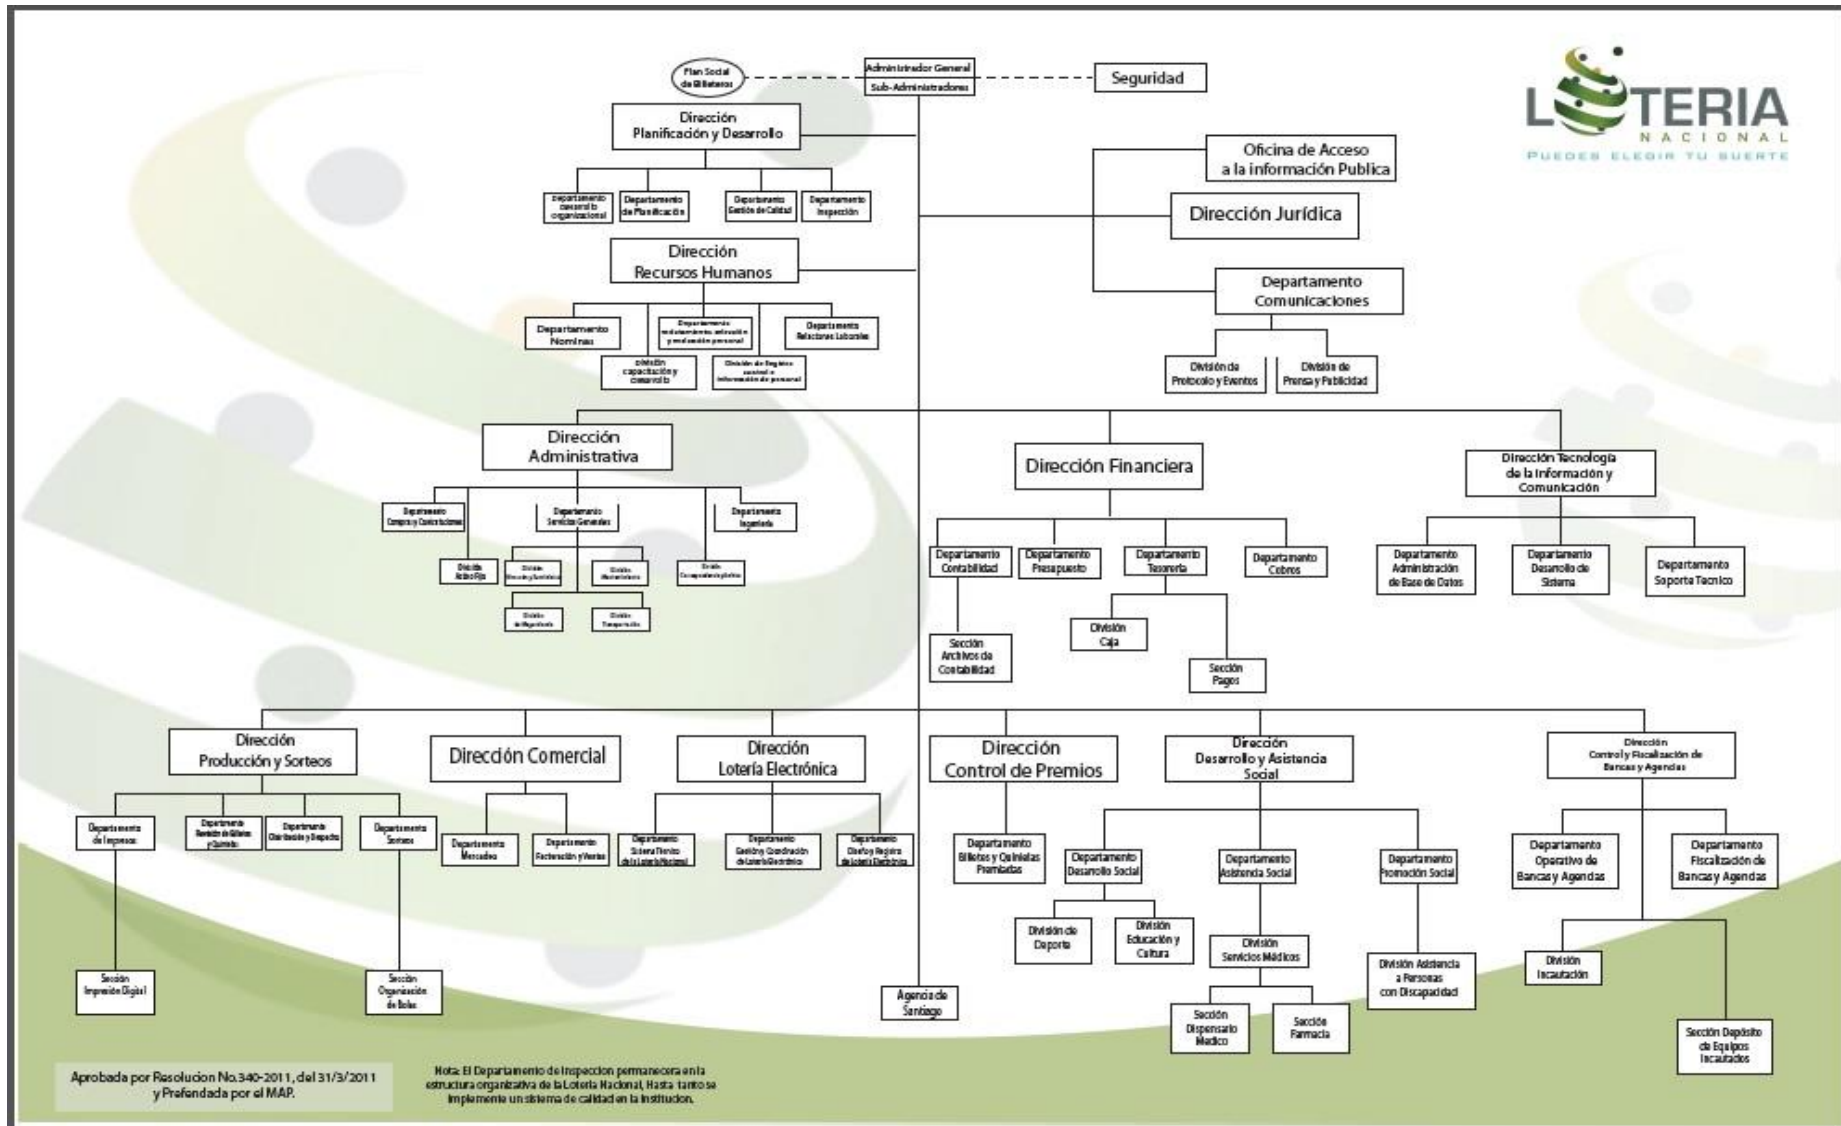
LOTERIA
NACIONAL
PUEDES ELEGIR TU SUERTE

Plan Social de Billeteros

Administrador General
Sub-Administradores

Seguridad

Dirección Planificación y Desarrollo

Departamento desarrollo organizacional
Departamento de Planificación
Departamento Gestión de Calidad
Departamento Inspección

Dirección Recursos Humanos

Departamento Nominas
Departamento reclutamiento, selección y evaluación personal
Departamento Relaciones Laborales
División capacitación y desarrollo
División de Registro control e información de personal

Oficina de Acceso a la información Publica

Dirección Jurídica

Departamento Comunicaciones

División de Protocolo y Eventos
División de Prensa y Publicidad

Dirección Administrativa

Departamento Compras y Contrataciones
Departamento Servicios Generales
Departamento Ingeniería
División Activo Fijo
División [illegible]
División Mantenimiento
División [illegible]
División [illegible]
División Transportación

Dirección Financiera

Departamento Contabilidad
Departamento Presupuesto
Departamento Tesorería
Departamento Cobros
Sección Archivos de Contabilidad
División Caja
Sección Pagos

Dirección Tecnología de la Información y Comunicación

Departamento Administración de Base de Datos
Departamento Desarrollo de Sistema
Departamento Soporte Tecnico

Dirección Producción y Sorteos

Departamento de Impresos
Departamento Revisión de Billetes y Quinielas
Departamento Distribución y Despacho
Departamento Sorteos
Sección Impresión Digital
Sección Organización de Bolas

Dirección Comercial

Departamento Mercadeo
Departamento Facturación y Ventas

Dirección Lotería Electrónica

Departamento Sistema Técnico de la Lotería Nacional
Departamento Gestión y Coordinación de Lotería Electrónica
Departamento Diseño y Registro de Lotería Electrónica

Dirección Control de Premios

Departamento Billetes y Quinielas Premiadas

Agencia de Santiago

Dirección Desarrollo y Asistencia Social

Departamento Desarrollo Social
Departamento Asistencia Social
Departamento Promoción Social
División de Deporte
División Educación y Cultura
División Servicios Médicos
División Asistencia a Personas con Discapacidad
Sección Dispensario Medico
Sección Farmacia

Dirección Control y Fiscalización de Bancas y Agencias

Departamento Operativo de Bancas y Agencias
Departamento Fiscalización de Bancas y Agencias
División Incautación
Sección Depósito de Equipos Incautados

Aprobada por Resolucion No.340-2011, del 31/3/2011 y Prefendada por el MAP.

Nota: El Departamento de Inspeccion permanecera en la estructura organizativa de la Loteria Nacional, Hasta tanto se implemente un sistema de calidad en la Institucion.